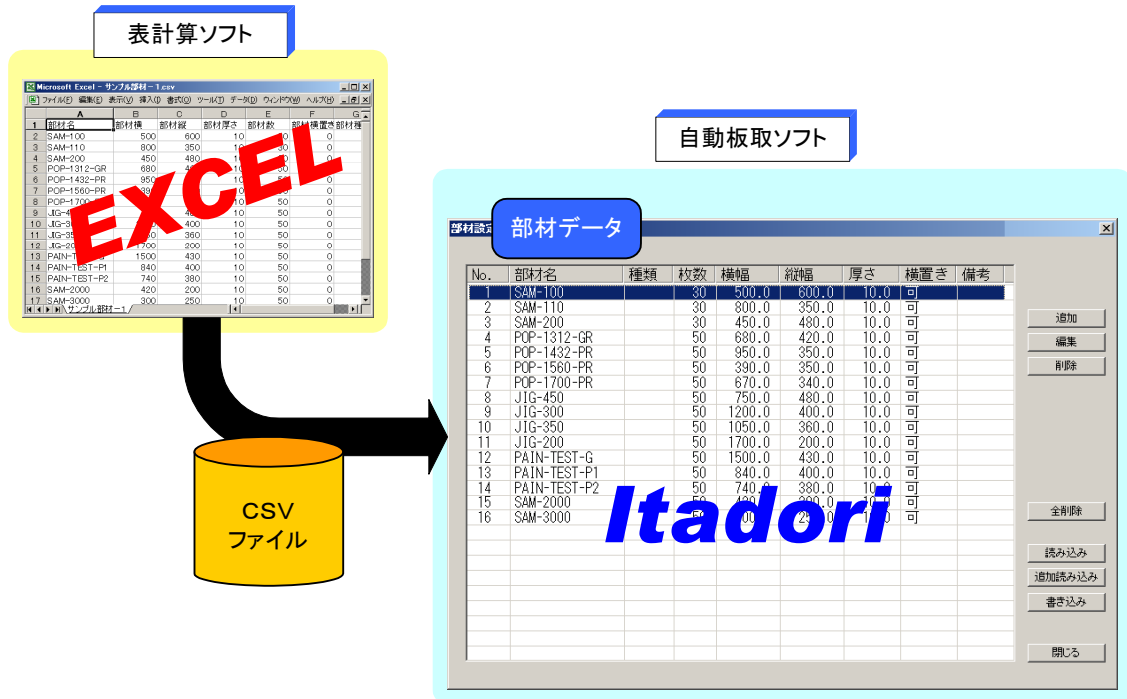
表計算ソフト

Microsoft Excel - サンプル部材－1.csv

ファイル(F) 編集(E) 表示(V) 挿入(I) 書式(O) ツール(T) データ(D) ウィンドウ(W) ヘルプ(H)

| | A | B | C | D | E | F | G |
|---|---|---|---|---|---|---|---|
| 1 | 部材名 | 部材横 | 部材縦 | 部材厚さ | 部材数 | 部材横置き | 部材種 |
| 2 | SAM-100 | 500 | 600 | 10 | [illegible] | 0 | |
| 3 | SAM-110 | 800 | 350 | 10 | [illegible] | 0 | |
| 4 | SAM-200 | 450 | 480 | 10 | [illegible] | 0 | |
| 5 | POP-1312-GR | 680 | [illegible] | 10 | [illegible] | 0 | |
| 6 | POP-1432-PR | 950 | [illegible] | 10 | 50 | 0 | |
| 7 | POP-1560-PR | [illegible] | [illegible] | 10 | 50 | 0 | |
| 8 | POP-1700 | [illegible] | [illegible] | 10 | 50 | 0 | |
| 9 | JIG-4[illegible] | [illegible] | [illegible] | 10 | 50 | 0 | |
| 10 | JIG-3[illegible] | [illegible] | 400 | 10 | 50 | 0 | |
| 11 | JIG-35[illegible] | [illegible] | 360 | 10 | 50 | 0 | |
| 12 | JIG-20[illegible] | 1700 | 200 | 10 | 50 | 0 | |
| 13 | PAIN-T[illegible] | 1500 | 430 | 10 | 50 | 0 | |
| 14 | PAIN-TEST-P1 | 840 | 400 | 10 | 50 | 0 | |
| 15 | PAIN-TEST-P2 | 740 | 380 | 10 | 50 | 0 | |
| 16 | SAM-2000 | 420 | 200 | 10 | 50 | 0 | |
| 17 | SAM-3000 | 300 | 250 | 10 | 50 | 0 | |

サンプル部材－1

EXCEL

CSV
ファイル

自動板取ソフト

部材設定

部材データ

| No. | 部材名 | 種類 | 枚数 | 横幅 | 縦幅 | 厚さ | 横置き | 備考 |
|---|---|---|---|---|---|---|---|---|
| 1 | SAM-100 | | 30 | 500.0 | 600.0 | 10.0 | 可 | |
| 2 | SAM-110 | | 30 | 800.0 | 350.0 | 10.0 | 可 | |
| 3 | SAM-200 | | 30 | 450.0 | 480.0 | 10.0 | 可 | |
| 4 | POP-1312-GR | | 50 | 680.0 | 420.0 | 10.0 | 可 | |
| 5 | POP-1432-PR | | 50 | 950.0 | 350.0 | 10.0 | 可 | |
| 6 | POP-1560-PR | | 50 | 390.0 | 350.0 | 10.0 | 可 | |
| 7 | POP-1700-PR | | 50 | 670.0 | 340.0 | 10.0 | 可 | |
| 8 | JIG-450 | | 50 | 750.0 | 480.0 | 10.0 | 可 | |
| 9 | JIG-300 | | 50 | 1200.0 | 400.0 | 10.0 | 可 | |
| 10 | JIG-350 | | 50 | 1050.0 | 360.0 | 10.0 | 可 | |
| 11 | JIG-200 | | 50 | 1700.0 | 200.0 | 10.0 | 可 | |
| 12 | PAIN-TEST-G | | 50 | 1500.0 | 430.0 | 10.0 | 可 | |
| 13 | PAIN-TEST-P1 | | 50 | 840.0 | 400.0 | 10.0 | 可 | |
| 14 | PAIN-TEST-P2 | | 50 | 740.0 | 380.0 | 10.0 | 可 | |
| 15 | SAM-2000 | | 50 | 420.0 | 200.0 | 10.0 | 可 | |
| 16 | SAM-3000 | | 50 | 300.0 | 250.0 | 10.0 | 可 | |

Itadori

追加
編集
削除
全削除
読み込み
追加読み込み
書き込み
閉じる